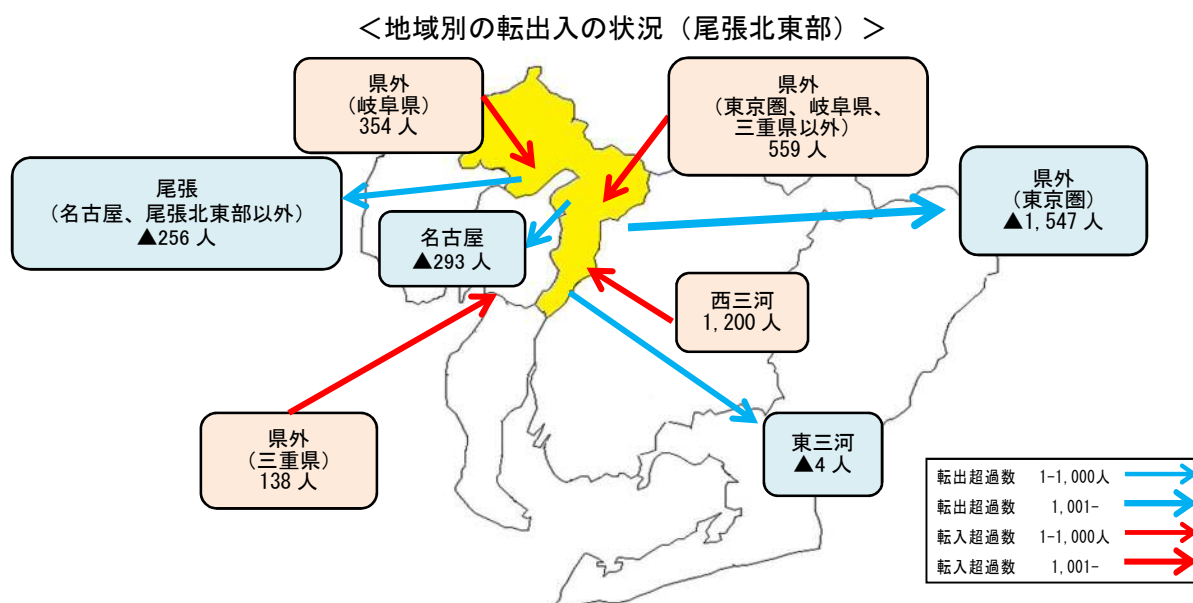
＜地域別の転出入の状況（尾張北東部）＞

県外
（岐阜県）
354 人

県外
（東京圏、岐阜県、三重県以外）
559 人

尾張
（名古屋、尾張北東部以外）
▲256 人

名古屋
▲293 人

県外
（東京圏）
▲1,547 人

西三河
1,200 人

県外
（三重県）
138 人

東三河
▲4 人

転出超過数　1-1,000人
転出超過数　1,001-
転入超過数　1-1,000人
転入超過数　1,001-